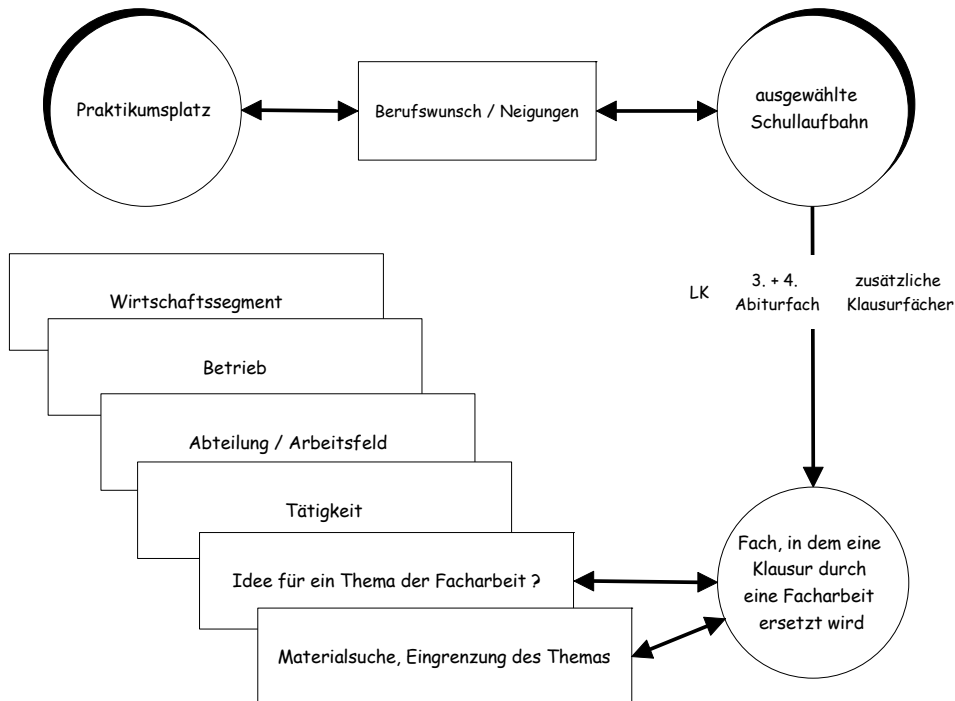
Praktikumsplatz

Berufswunsch / Neigungen

ausgewählte Schullaufbahn

LK

3. + 4. Abiturfach

zusätzliche Klausurfächer

Wirtschaftssegment

Betrieb

Abteilung / Arbeitsfeld

Tätigkeit

Idee für ein Thema der Facharbeit ?

Materialsuche, Eingrenzung des Themas

Fach, in dem eine Klausur durch eine Facharbeit ersetzt wird